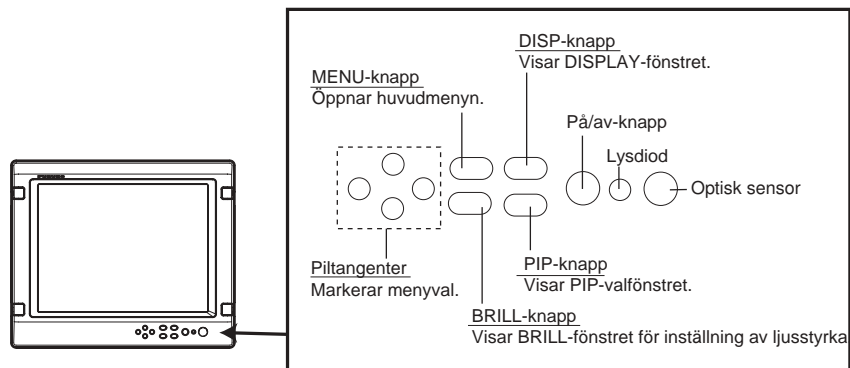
DISP-knapp
Visar DISPLAY-fönstret.

MENU-knapp
Öppnar huvudmenyn.

På/av-knapp

Lysdiod

Optisk sensor

Piltangenter
Markerar menyval.

PIP-knapp
Visar PIP-valfönstret.

BRILL-knapp
Visar BRILL-fönstret för inställning av ljusstyrka